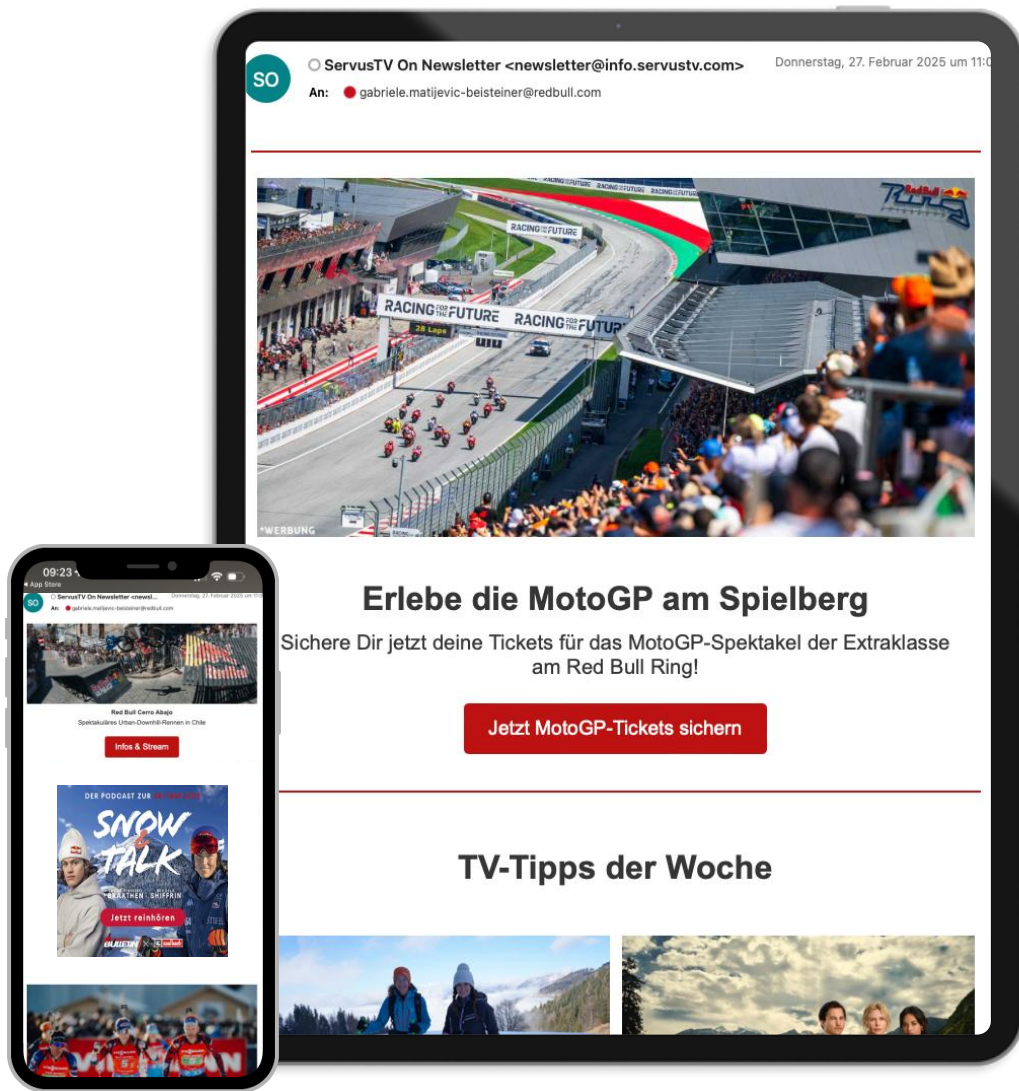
SO
ServusTV On Newsletter <newsletter@info.servustv.com>
Donnerstag, 27. Februar 2025 um 11:0
An: gabriele.matijevic-beisteiner@redbull.com

Red Bull Ring
RACING FOR THE FUTURE
RACING FOR THE FUTURE RACING FOR THE FUTURE
28 Laps
*WERBUNG

Erlebe die MotoGP am Spielberg

Sichere Dir jetzt deine Tickets für das MotoGP-Spektakel der Extraklasse am Red Bull Ring!

Jetzt MotoGP-Tickets sichern

TV-Tipps der Woche

09:23
App Store
SO
ServusTV On Newsletter <newsl...
Donnerstag, 27. Februar 2025 um 11:0
An: gabriele.matijevic-beisteiner@redbull.com

Red Bull Cerro Abajo
Spektakuläres Urban-Downhill-Rennen in Chile

Infos & Stream

DER PODCAST ZUR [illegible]
SNOW TALK
BRAATHEN SHIFFRIN
Jetzt reinhören